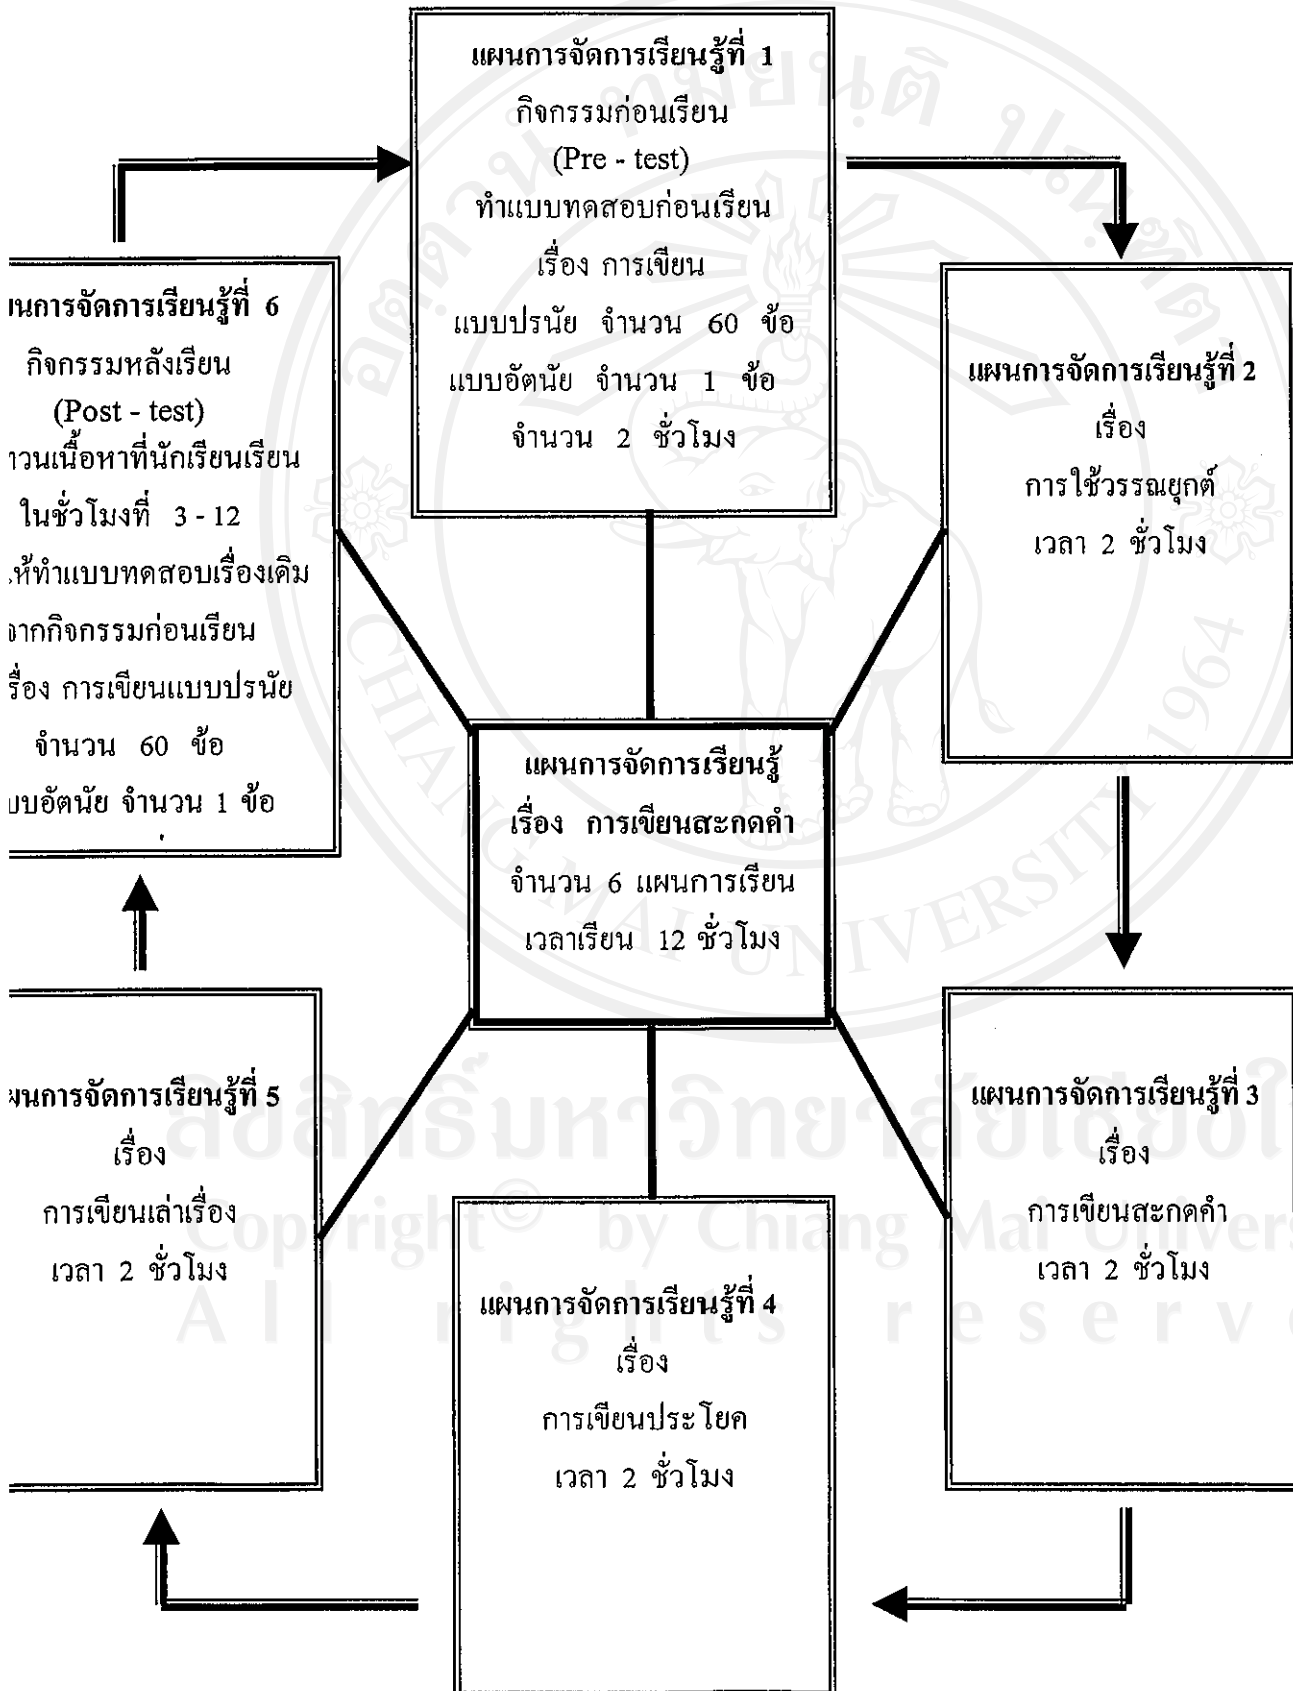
แผนการจัดการเรียนรู้ที่ 1
กิจกรรมก่อนเรียน
(Pre - test)
ทำแบบทดสอบก่อนเรียน
เรื่อง การเขียน
แบบปรนัย จำนวน 60 ข้อ
แบบอัตนัย จำนวน 1 ข้อ
จำนวน 2 ชั่วโมง

แผนการจัดการเรียนรู้ที่ 2
เรื่อง
การใช้วรรณยุกต์
เวลา 2 ชั่วโมง

แผนการจัดการเรียนรู้ที่ 3
เรื่อง
การเขียนสะกดคำ
เวลา 2 ชั่วโมง

แผนการจัดการเรียนรู้ที่ 4
เรื่อง
การเขียนประโยค
เวลา 2 ชั่วโมง

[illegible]นการจัดการเรียนรู้ที่ 5
เรื่อง
การเขียนเล่าเรื่อง
เวลา 2 ชั่วโมง

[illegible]นการจัดการเรียนรู้ที่ 6
กิจกรรมหลังเรียน
(Post - test)
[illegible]วนเนื้อหาที่นักเรียนเรียน
ในชั่วโมงที่ 3 - 12
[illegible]ห้ทำแบบทดสอบเรื่องเดิม
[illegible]จากกิจกรรมก่อนเรียน
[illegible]รื่อง การเขียนแบบปรนัย
จำนวน 60 ข้อ
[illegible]บบอัตนัย จำนวน 1 ข้อ

แผนการจัดการเรียนรู้
เรื่อง การเขียนสะกดคำ
จำนวน 6 แผนการเรียน
เวลาเรียน 12 ชั่วโมง

ลิขสิทธิ์มหาวิทยาลัยเชียงใหม่
Copyright© by Chiang Mai University
All rights reserved
CHIANG MAI UNIVERSITY 1964